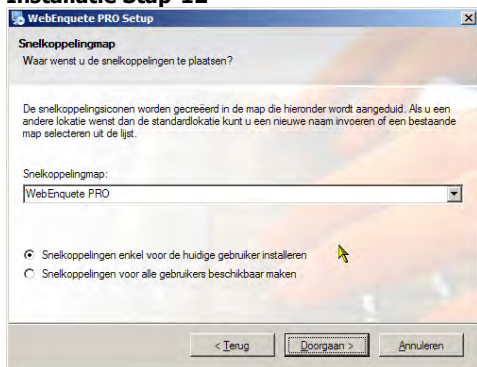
Installatie Stap 11

WebEnquete PRO Setup

Snelkoppelingmap
Waar wenst u de snelkoppelingen te plaatsen?

De snelkoppelingsiconen worden gecreëerd in de map die hieronder wordt aangeduid. Als u een andere lokatie wenst dan de standardlokatie kunt u een nieuwe naam invoeren of een bestaande map selecteren uit de lijst.

Snelkoppelingmap:
WebEnquete PRO

Snelkoppelingen enkel voor de huidige gebruiker installeren
Snelkoppelingen voor alle gebruikers beschikbaar maken

< Terug
Doorgaan >
Annuleren